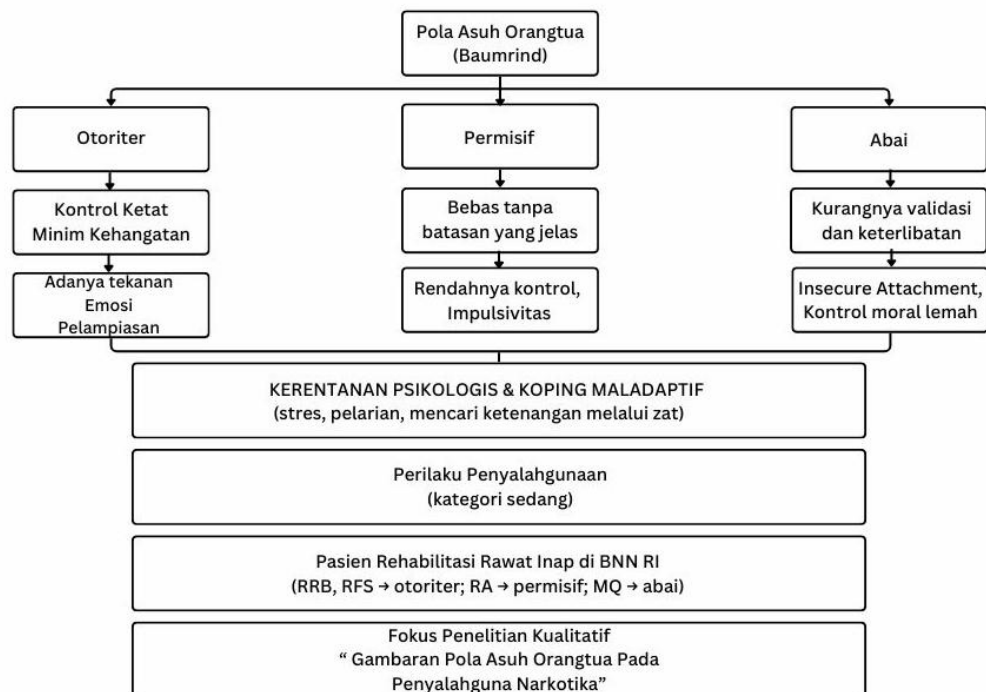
Pola Asuh Orangtua
(Baumrind)

Otoriter

Kontrol Ketat
Minim Kehangatan

Adanya tekanan
Emosi
Pelampiasan

Permisif

Bebas tanpa
batasan yang jelas

Rendahnya kontrol,
Impulsivitas

Abai

Kurangnya validasi
dan keterlibatan

Insecure Attachment,
Kontrol moral lemah

KERENTANAN PSIKOLOGIS & KOPING MALADAPTIF
(stres, pelarian, mencari ketenangan melalui zat)

Perilaku Penyalahgunaan
(kategori sedang)

Pasien Rehabilitasi Rawat Inap di BNN RI
(RRB, RFS → otoriter; RA → permisif; MQ → abai)

Fokus Penelitian Kualitatif
" Gambaran Pola Asuh Orangtua Pada
Penyalahguna Narkotika"